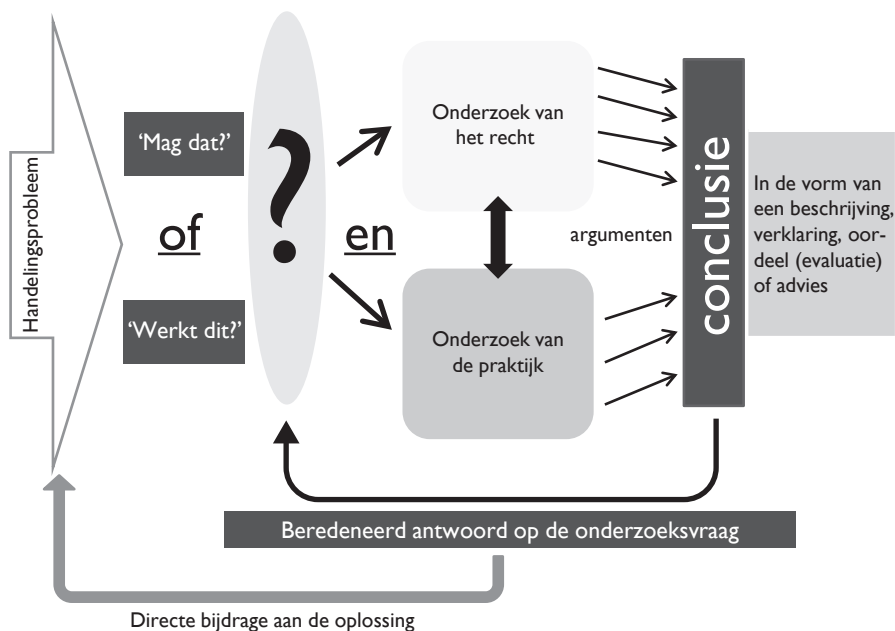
Handelingsprobleem

'Mag dat?'

of

'Werkt dit?'

?

en

Onderzoek van het recht

Onderzoek van de praktijk

argumenten

conclusie

In de vorm van een beschrijving, verklaring, oordeel (evaluatie) of advies

Beredeneerd antwoord op de onderzoeksvraag

Directe bijdrage aan de oplossing